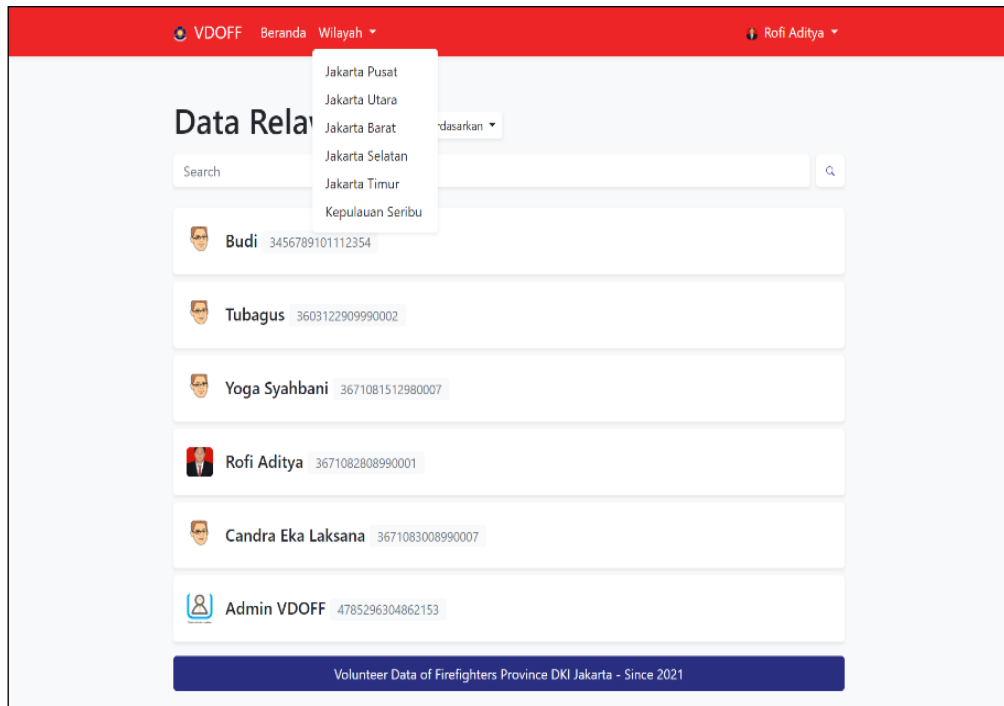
VDOFF Beranda Wilayah ▾

Rofi Aditya ▾

Jakarta Pusat
Jakarta Utara
Jakarta Barat
Jakarta Selatan
Jakarta Timur
Kepulauan Seribu

Data Relav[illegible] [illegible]rdasarkan ▾

Search

Budi 3456789101112354

Tubagus 3603122909990002

Yoga Syahbani 3671081512980007

Rofi Aditya 3671082808990001

Candra Eka Laksana 3671083008990007

Admin VDOFF 4785296304862153

Volunteer Data of Firefighters Province DKI Jakarta - Since 2021